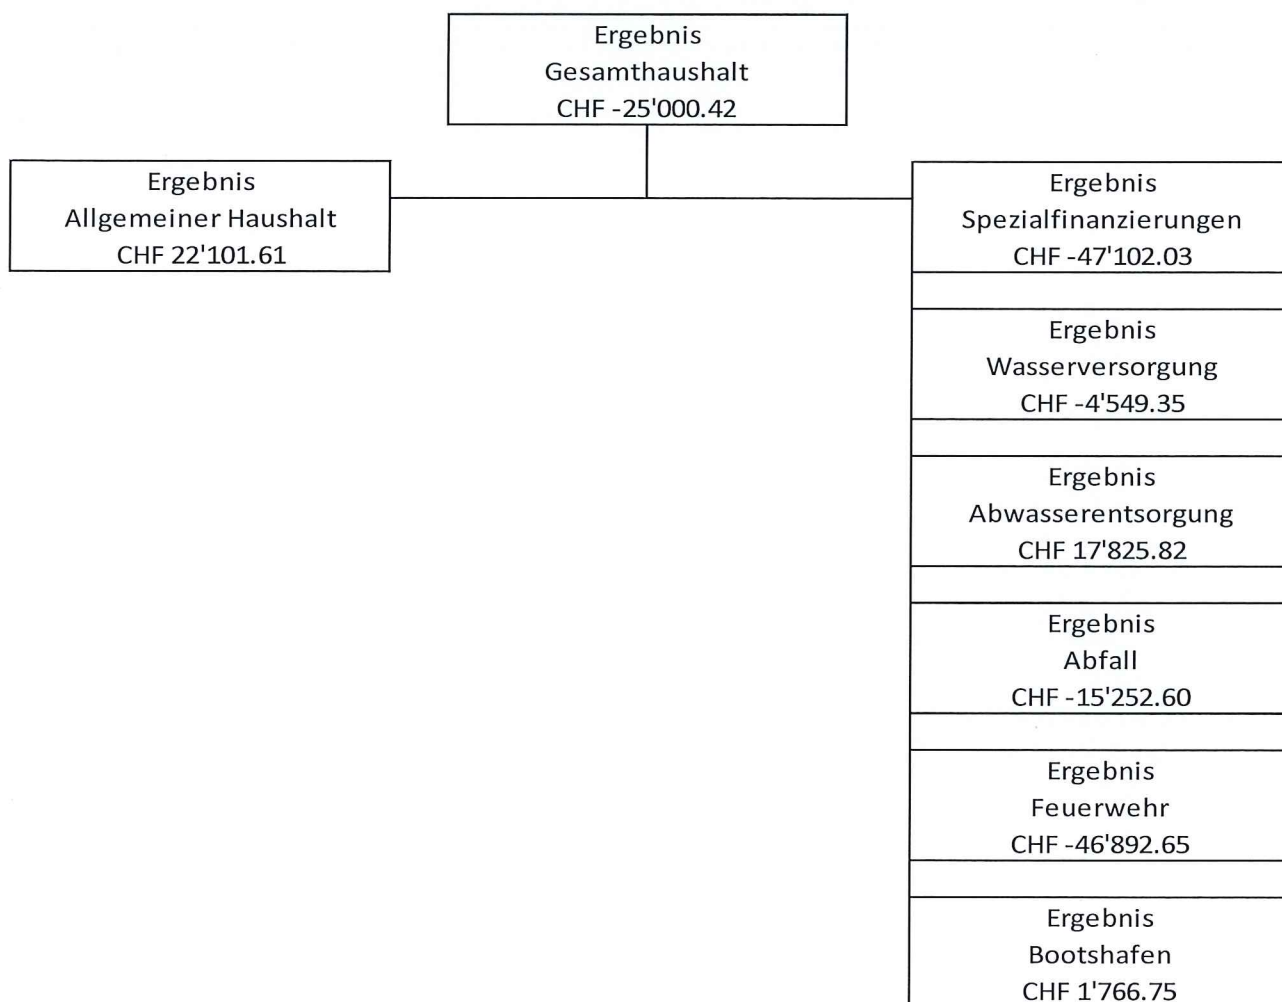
Ergebnis
Gesamthaushalt
CHF -25'000.42

Ergebnis
Allgemeiner Haushalt
CHF 22'101.61

Ergebnis
Spezialfinanzierungen
CHF -47'102.03

Ergebnis
Wasserversorgung
CHF -4'549.35

Ergebnis
Abwasserentsorgung
CHF 17'825.82

Ergebnis
Abfall
CHF -15'252.60

Ergebnis
Feuerwehr
CHF -46'892.65

Ergebnis
Bootshafen
CHF 1'766.75